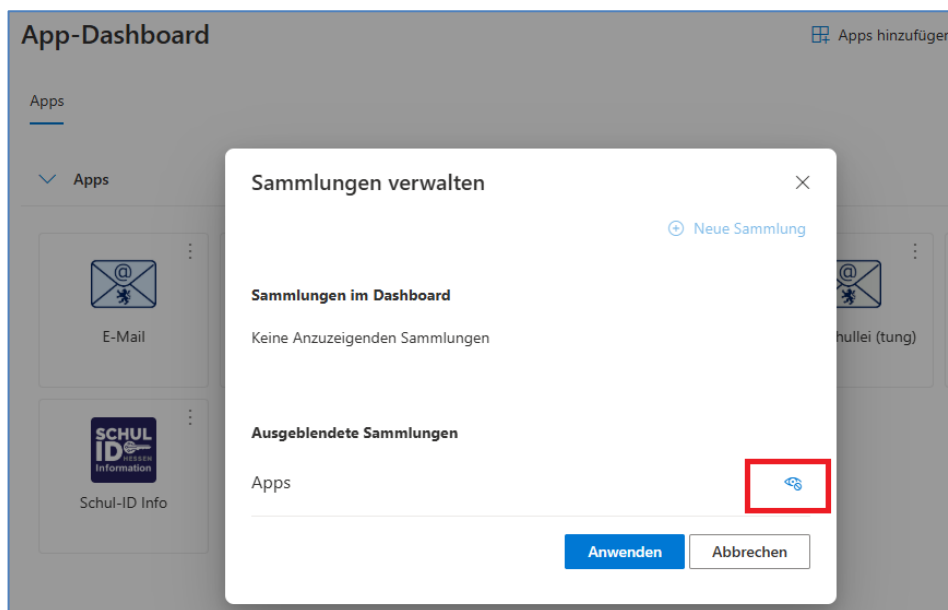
App-Dashboard

Apps hinzufügen

Apps

Apps

E-Mail

SCHUL ID HESSEN Information

Schul-ID Info

hullei (tung)

Sammlungen verwalten

×

Neue Sammlung

Sammlungen im Dashboard

Keine Anzuzeigenden Sammlungen

Ausgeblendete Sammlungen

Apps

Anwenden

Abbrechen